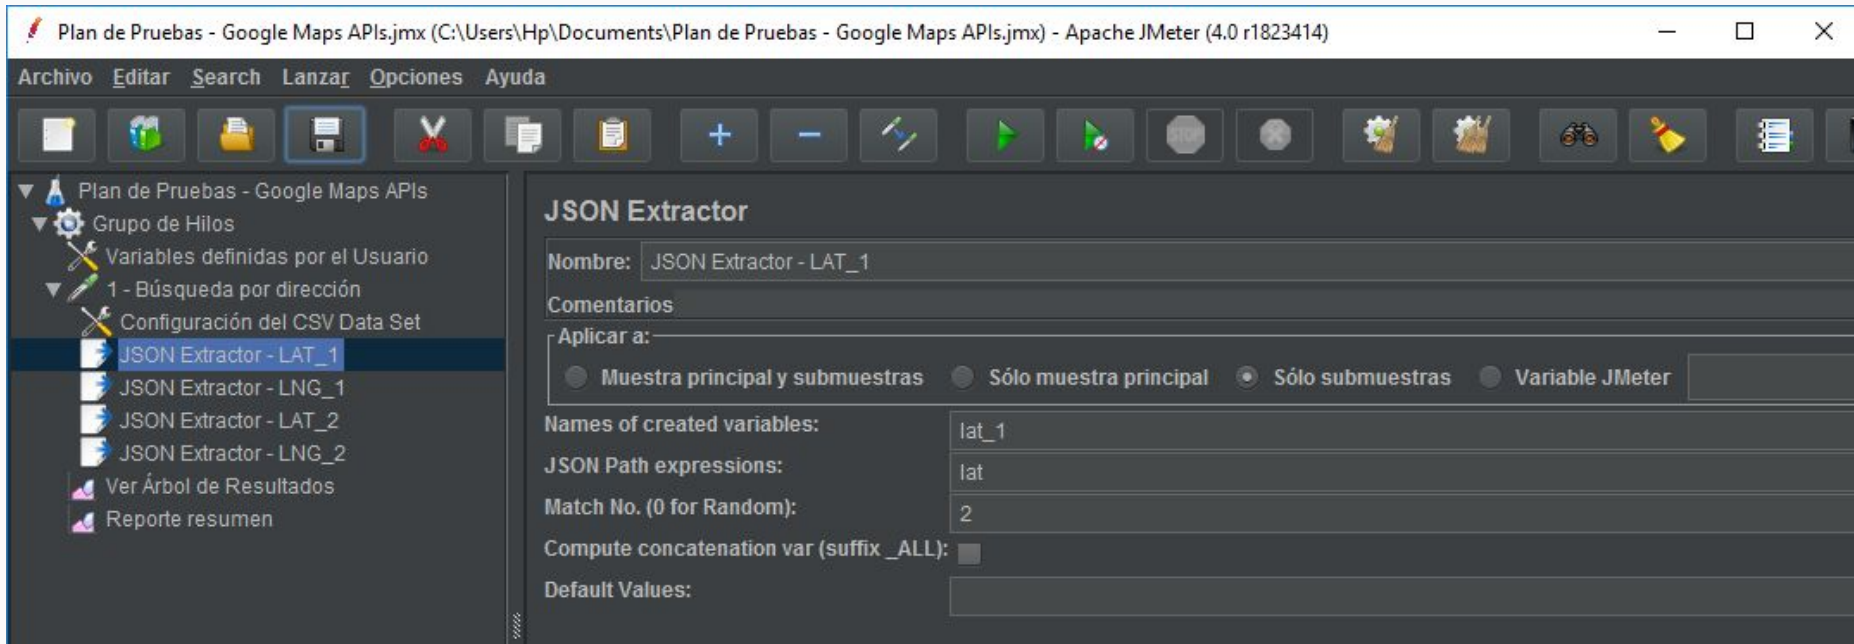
Plan de Pruebas - Google Maps APIs.jmx (C:\Users\Hp\Documents\Plan de Pruebas - Google Maps APIs.jmx) - Apache JMeter (4.0 r1823414)

Archivo Editar Search Lanzar Opciones Ayuda

Plan de Pruebas - Google Maps APIs
Grupo de Hilos
Variables definidas por el Usuario
1 - Búsqueda por dirección
Configuración del CSV Data Set
JSON Extractor - LAT_1
JSON Extractor - LNG_1
JSON Extractor - LAT_2
JSON Extractor - LNG_2
Ver Árbol de Resultados
Reporte resumen

JSON Extractor

Nombre: JSON Extractor - LAT_1

Comentarios

Aplicar a:

Muestra principal y submuestras
Sólo muestra principal
Sólo submuestras
Variable JMeter

Names of created variables: lat_1

JSON Path expressions: lat

Match No. (0 for Random): 2

Compute concatenation var (suffix _ALL):

Default Values: